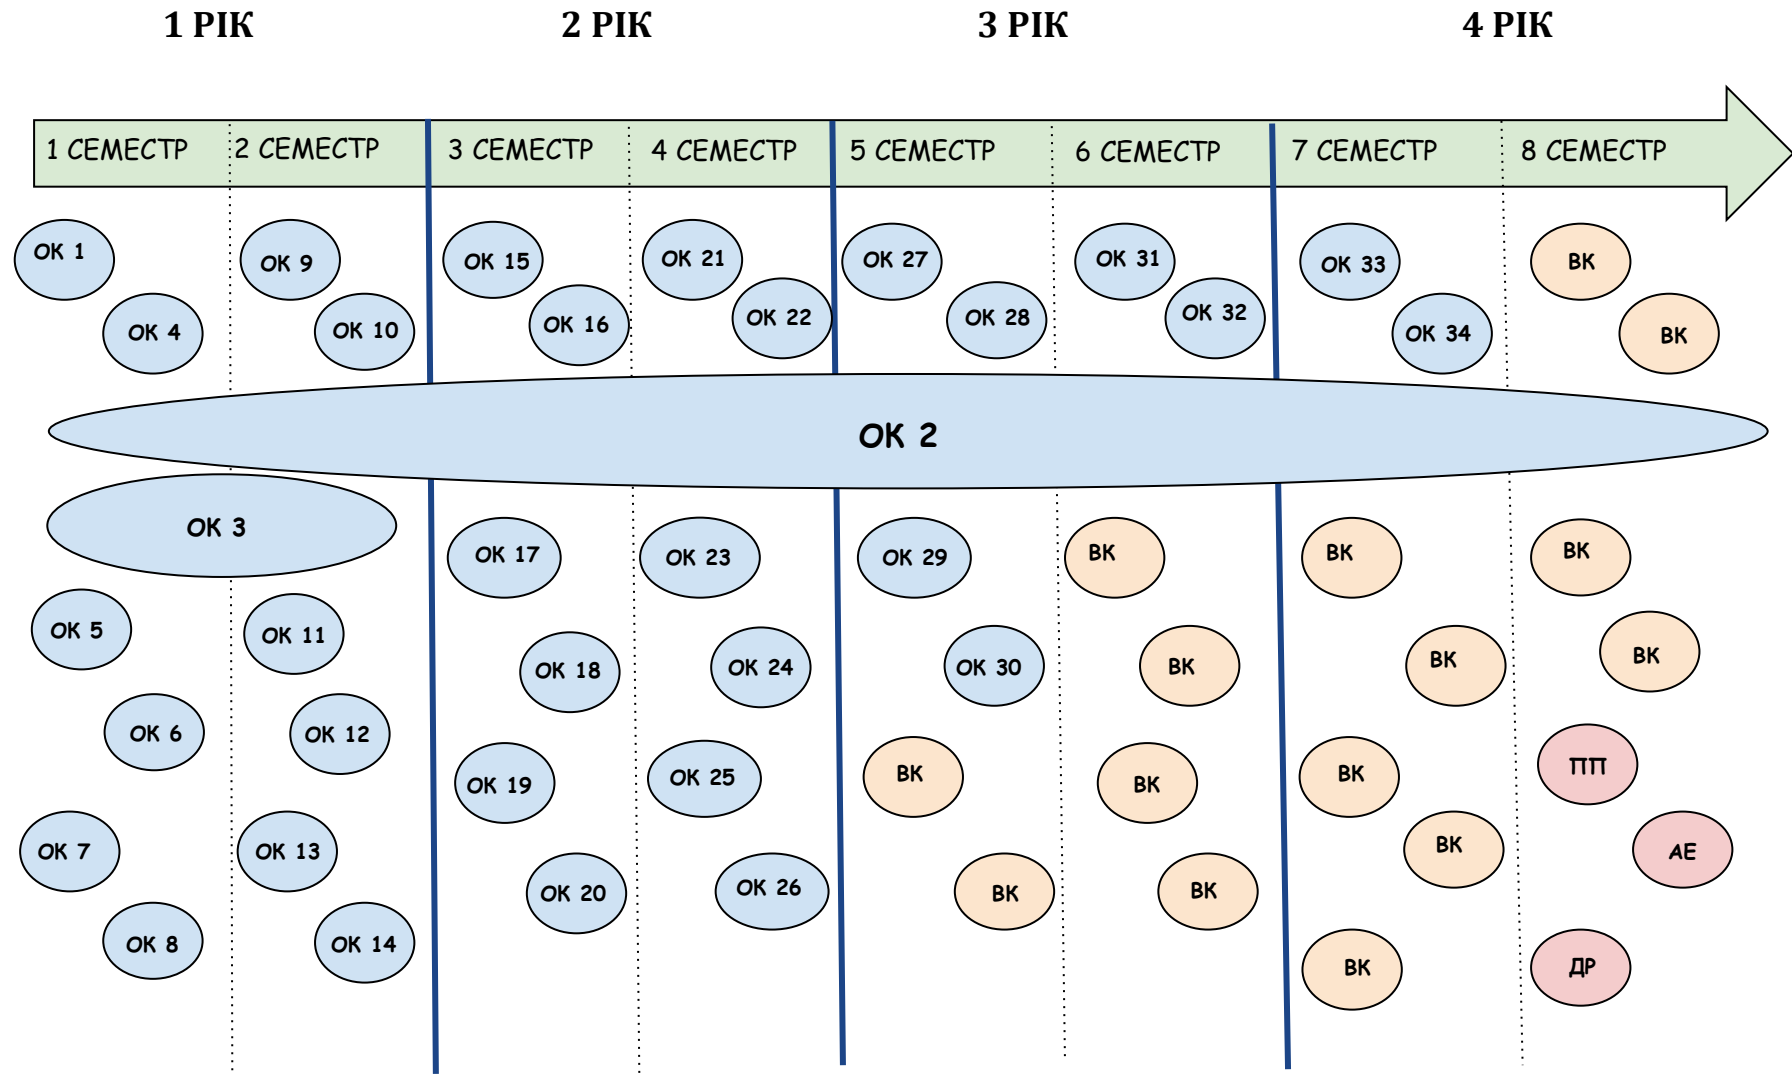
1 РІК
2 РІК
3 РІК
4 РІК

1 СЕМЕСТР
2 СЕМЕСТР
3 СЕМЕСТР
4 СЕМЕСТР
5 СЕМЕСТР
6 СЕМЕСТР
7 СЕМЕСТР
8 СЕМЕСТР

ОК 1
ОК 4
ОК 9
ОК 10
ОК 15
ОК 16
ОК 21
ОК 22
ОК 27
ОК 28
ОК 31
ОК 32
ОК 33
ОК 34
ВК
ВК

ОК 2

ОК 3
ОК 5
ОК 6
ОК 7
ОК 8
ОК 11
ОК 12
ОК 13
ОК 14
ОК 17
ОК 18
ОК 19
ОК 20
ОК 23
ОК 24
ОК 25
ОК 26
ОК 29
ОК 30
ВК
ВК
ВК
ВК
ВК
ВК
ВК
ВК
ВК
ВК
ВК
ВК
ВК
ПП
АЕ
ДР